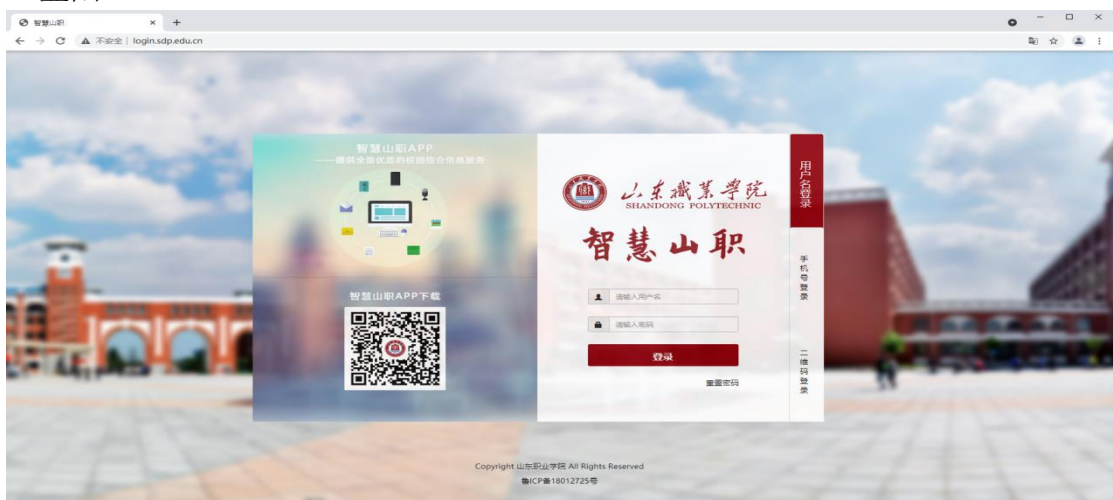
智慧山职

不安全 | login.sdp.edu.cn

智慧山职APP
——提供全面优质的校园综合信息服务

智慧山职APP下载

山东职業學院
SHANDONG POLYTECHNIC

智慧山职

请输入用户名

请输入密码

登录

重置密码

用户名登录

手机号登录

二维码登录

Copyright 山东职业学院 All Rights Reserved
鲁ICP备18012725号